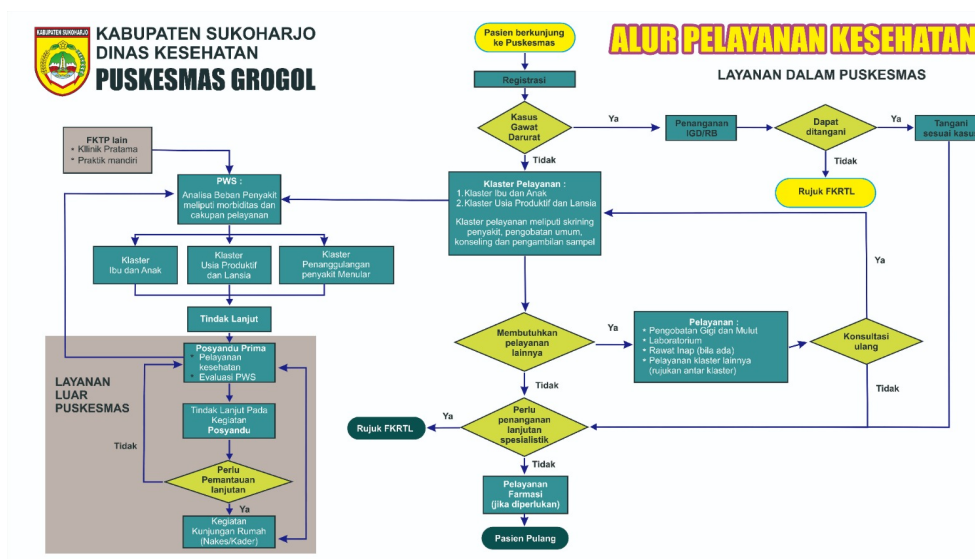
KABUPATEN SUKOHARJO
DINAS KESEHATAN
PUSKESMAS GROGOL

ALUR PELAYANAN KESEHATAN

LAYANAN DALAM PUSKESMAS

Pasien berkunjung ke Puskesmas

Registrasi

Kasus Gawat Darurat

Ya

Penanganan IGD/RB

Dapat ditangani

Ya

Tangani sesuai kasus

Tidak

Tidak

Rujuk FKRTL

FKTP lain
• Klinik Pratama
• Praktik mandiri

PWS :
Analisa Beban Penyakit meliputi morbiditas dan cakupan pelayanan

Klaster Pelayanan :
1.Klaster Ibu dan Anak
2.Klaster Usia Produktif dan Lansia

Klaster pelayanan meliputi skrining penyakit, pengobatan umum, konseling dan pengambilan sampel

Ya

Klaster Ibu dan Anak

Klaster Usia Produktif dan Lansia

Klaster Penanggulangan penyakit Menular

Tidak Lanjut

Membutuhkan pelayanan lainnya

Ya

Pelayanan :
• Pengobatan Gigi dan Mulut
• Laboratorium
• Rawat Inap (bila ada)
• Pelayanan klaster lainnya (rujukan antar klaster)

Konsultasi ulang

LAYANAN LUAR PUSKESMAS

Posyandu Prima
• Pelayanan kesehatan
• Evaluasi PWS

Tidak

Tidak

Tidak Lanjut Pada Kegiatan Posyandu

Ya

Perlu penanganan lanjutan spesialistik

Rujuk FKRTL

Tidak

Tidak

Perlu Pemantauan lanjutan

Ya

Pelayanan Farmasi (jika diperlukan)

Kegiatan Kunjungan Rumah (Nakes/Kader)

Pasien Pulang